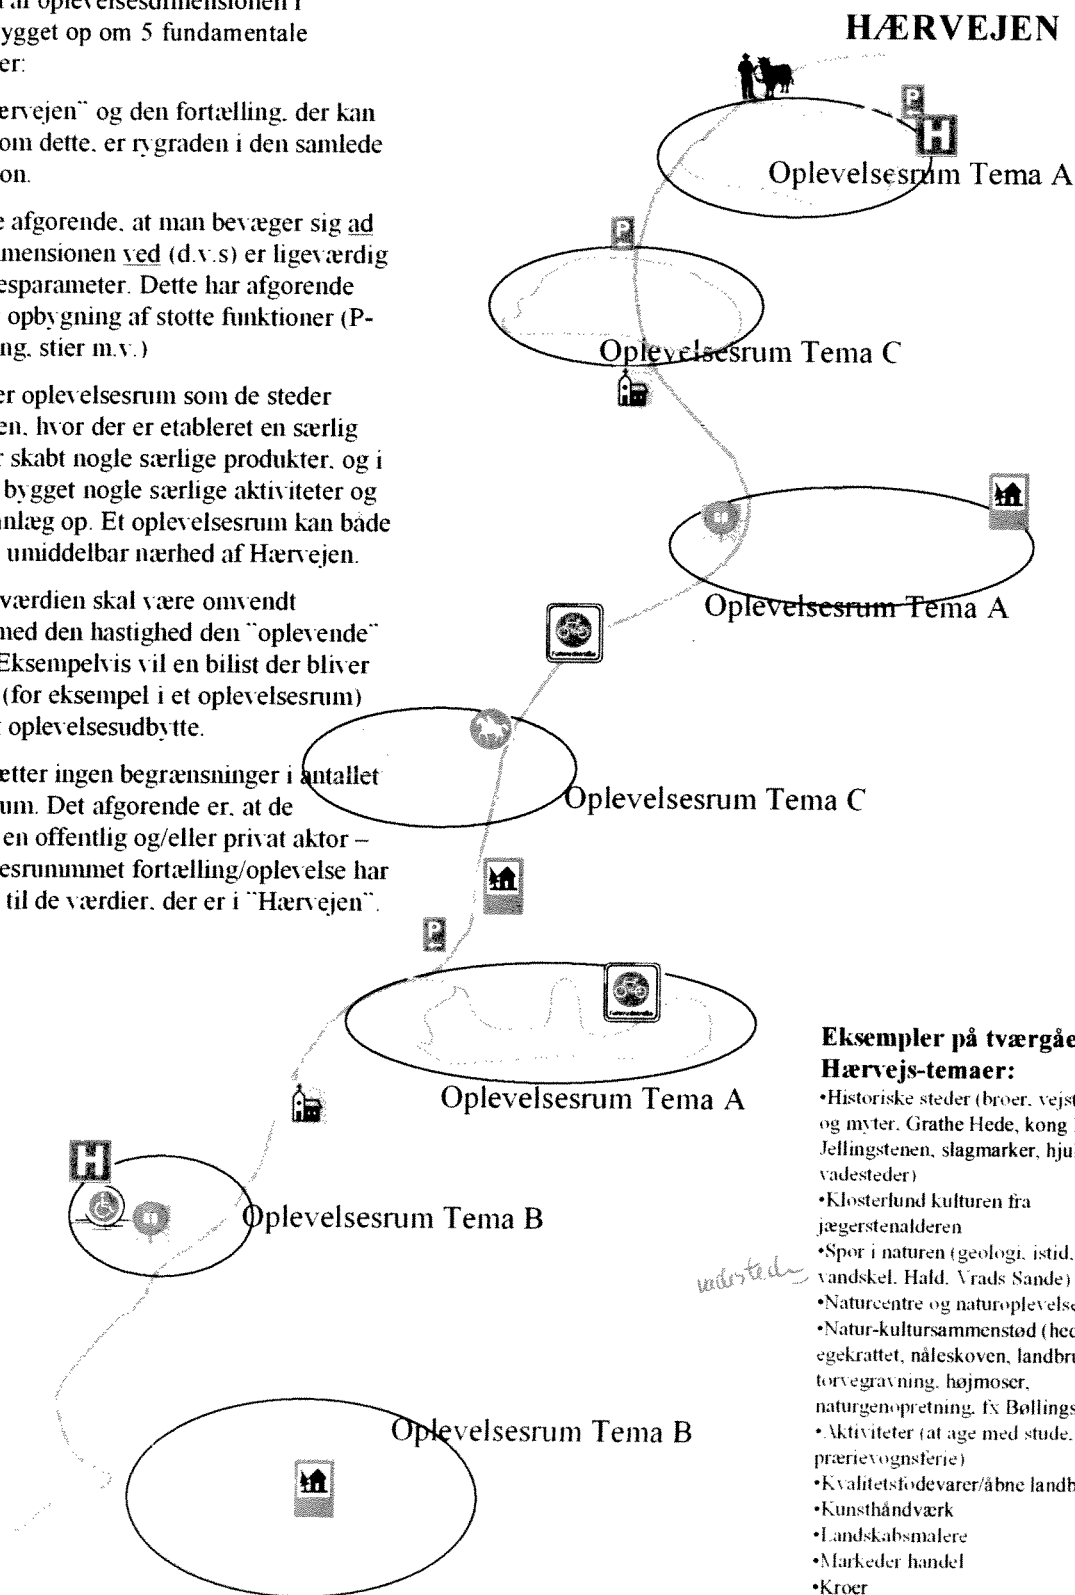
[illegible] af oplevelsesdimensionen i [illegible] bygget op om 5 fundamentale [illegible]er:

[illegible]ervejen" og den fortælling, der kan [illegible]om dette, er rygraden i den samlede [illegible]on.

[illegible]e afgorende, at man bevæger sig ad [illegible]mensionen ved (d.v.s) er ligeværdig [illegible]esparameter. Dette har afgorende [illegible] opbygning af stotte funktioner (P-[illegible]ng, stier m.v.)

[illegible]er oplevelsesrum som de steder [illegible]en, hvor der er etableret en særlig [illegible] skabt nogle særlige produkter, og i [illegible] bygget nogle særlige aktiviteter og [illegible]nlæg op. Et oplevelsesrum kan både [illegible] umiddelbar nærhed af Hærvejen.

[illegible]værdien skal være omvendt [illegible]med den hastighed den "oplevende" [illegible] Eksempelvis vil en bilist der bliver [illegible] (for eksempel i et oplevelsesrum) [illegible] oplevelsesudbytte.

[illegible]etter ingen begrænsninger i antallet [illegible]um. Det afgorende er, at de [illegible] en offentlig og/eller privat aktor – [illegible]esrummmet fortælling/oplevelse har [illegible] til de værdier, der er i "Hærvejen".

HÆRVEJEN

Oplevelsesrum Tema A

Oplevelsesrum Tema C

Oplevelsesrum Tema A

Oplevelsesrum Tema C

Oplevelsesrum Tema A

Oplevelsesrum Tema B

Oplevelsesrum Tema B

udested

Eksempler på tværgåe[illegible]
Hærvejs-temaer:
•Historiske steder (broer, vejst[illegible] og myter, Grathe Hede, kong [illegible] Jellingstenen, slagmarker, hju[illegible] vadesteder)
•Klosterlund kulturen fra jægerstenalderen
•Spor i naturen (geologi, istid, vandskel, Hald, Vrads Sande)
•Naturcentre og naturoplevels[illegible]
•Natur-kultursammenstød (he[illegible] egekrattet, nåleskoven, landbr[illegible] torvegravning, højmoser, naturgenopretning, fx Bøllings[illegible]
•Aktiviteter (at age med stude, prærievognsferie)
•Kvalitetsfodevarer/åbne landb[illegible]
•Kunsthåndværk
•Landskabsmalere
•Markeder handel
•Kroer